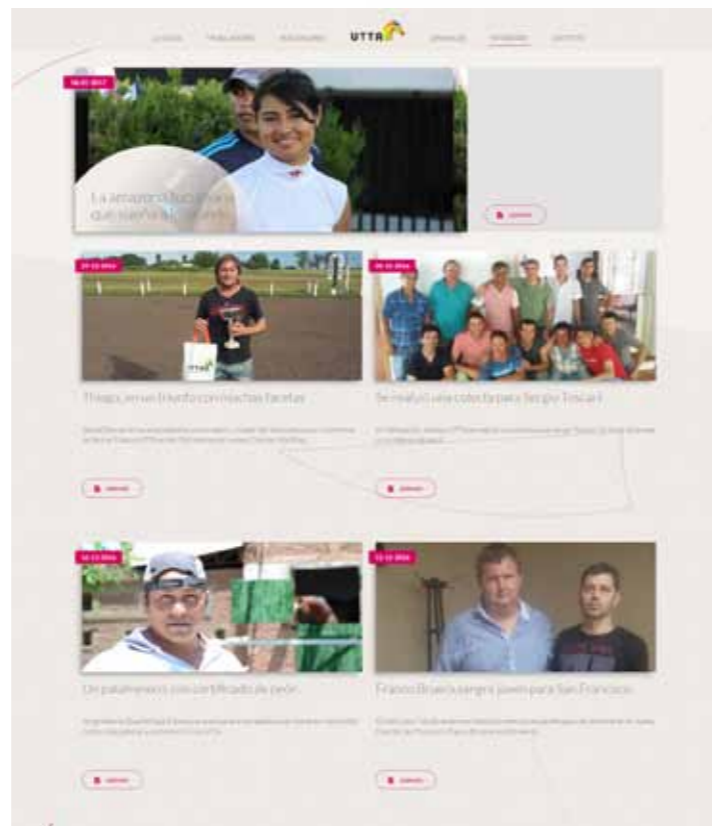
UTTA

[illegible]

La amazona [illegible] que sueña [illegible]

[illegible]

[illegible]

Thiago, en un triunfo con muchas facetas

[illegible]

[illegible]

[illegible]

Se realizó una colecta para Sergio Toscani

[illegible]

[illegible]

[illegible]

Un palafrenero con certificado de peón

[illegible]

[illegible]

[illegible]

Franco Bravo, sangre joven para San Francisco

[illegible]

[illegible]